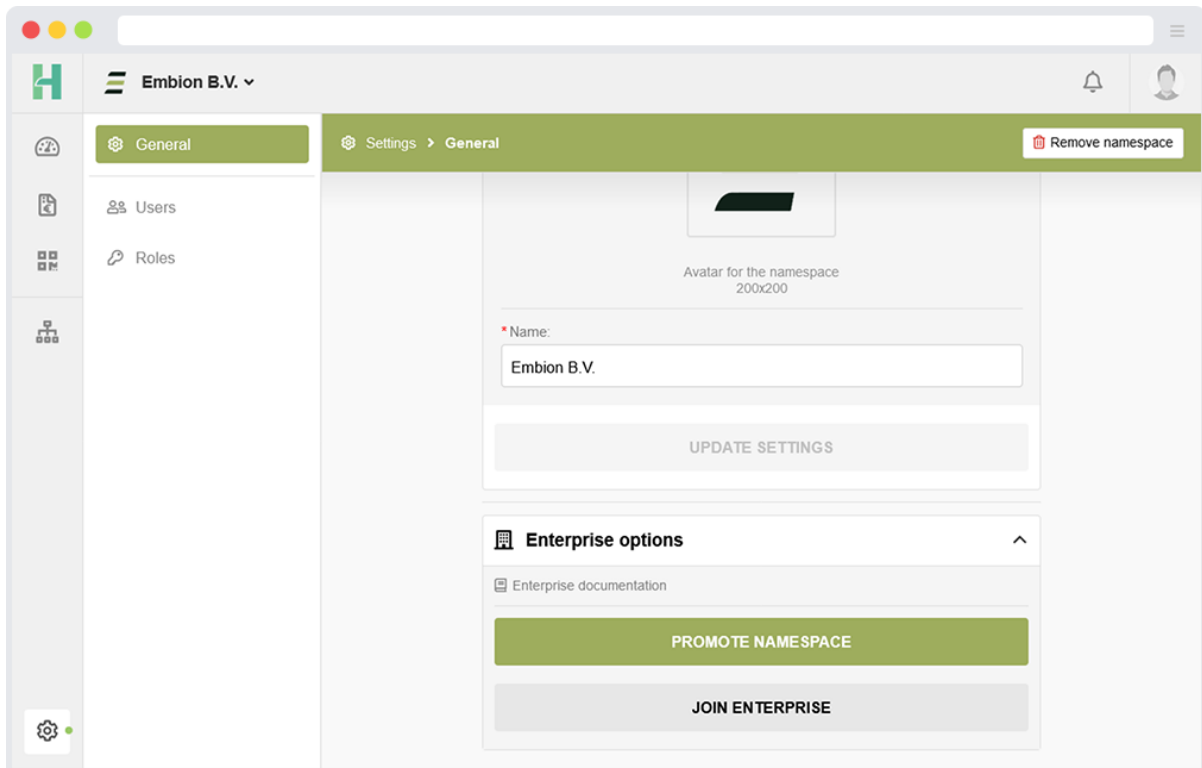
Embion B.V.

General

Users

Roles

Settings > General

Remove namespace

Avatar for the namespace
200x200

* Name:

Embion B.V.

UPDATE SETTINGS

Enterprise options

Enterprise documentation

PROMOTE NAMESPACE

JOIN ENTERPRISE